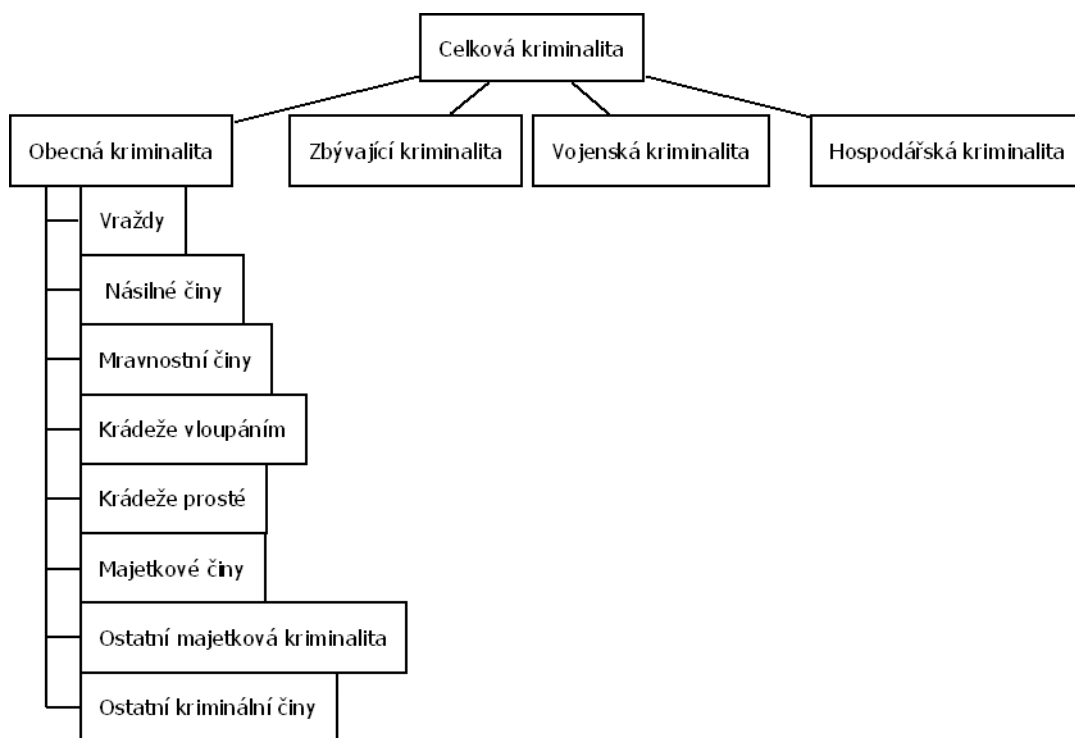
Celková kriminalita

Obecná kriminalita

Zbývající kriminalita

Vojenská kriminalita

Hospodářská kriminalita

Vraždy

Násilné činy

Mravnostní činy

Krádeže vloupáním

Krádeže prosté

Majetkové činy

Ostatní majetková kriminalita

Ostatní kriminální činy